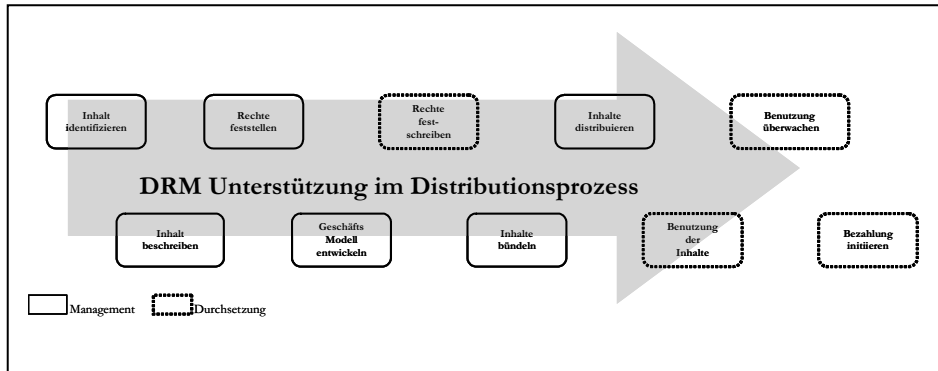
Inhalt identifizieren

Rechte feststellen

Rechte fest-schreiben

Inhalte distribuieren

Benutzung überwachen

DRM Unterstützung im Distributionsprozess

Inhalt beschreiben

Geschäfts Modell entwickeln

Inhalte bündeln

Benutzung der Inhalte

Bezahlung initiieren

Management Durchsetzung